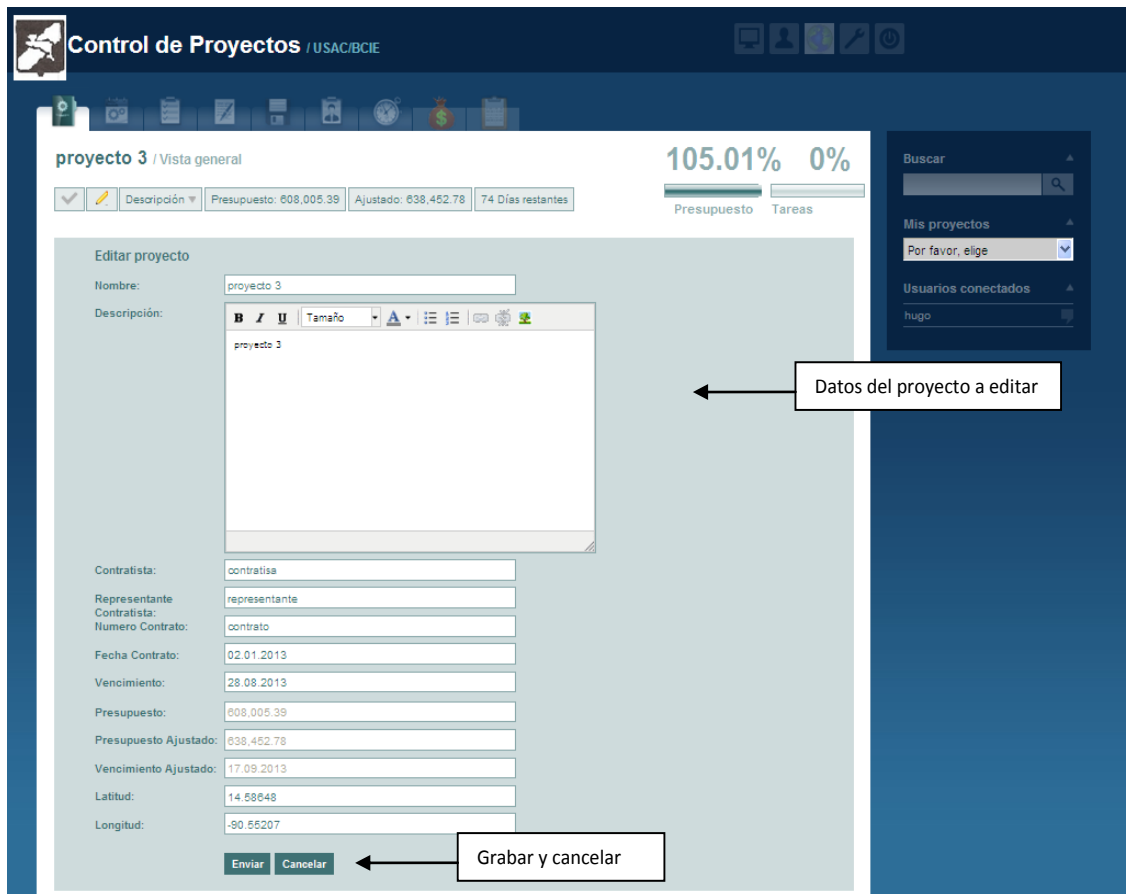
Control de Proyectos / USAC/BCIE

proyecto 3 / Vista general

Descripción ▼ | Presupuesto: 608,005.39 | Ajustado: 638,452.78 | 74 Días restantes

105.01% 0%

Presupuesto Tareas

Buscar

Mis proyectos

Por favor, elige

Usuarios conectados

hugo

Editar proyecto

Nombre: proyecto 3

Descripción: B I U Tamaño

proyecto 3

Datos del proyecto a editar

Contratista: contratisa

Representante Contratista: representante

Numero Contrato: contrato

Fecha Contrato: 02.01.2013

Vencimiento: 28.08.2013

Presupuesto: 608,005.39

Presupuesto Ajustado: 638,452.78

Vencimiento Ajustado: 17.09.2013

Latitud: 14.58648

Longitud: -90.55207

Enviar Cancelar

Grabar y cancelar